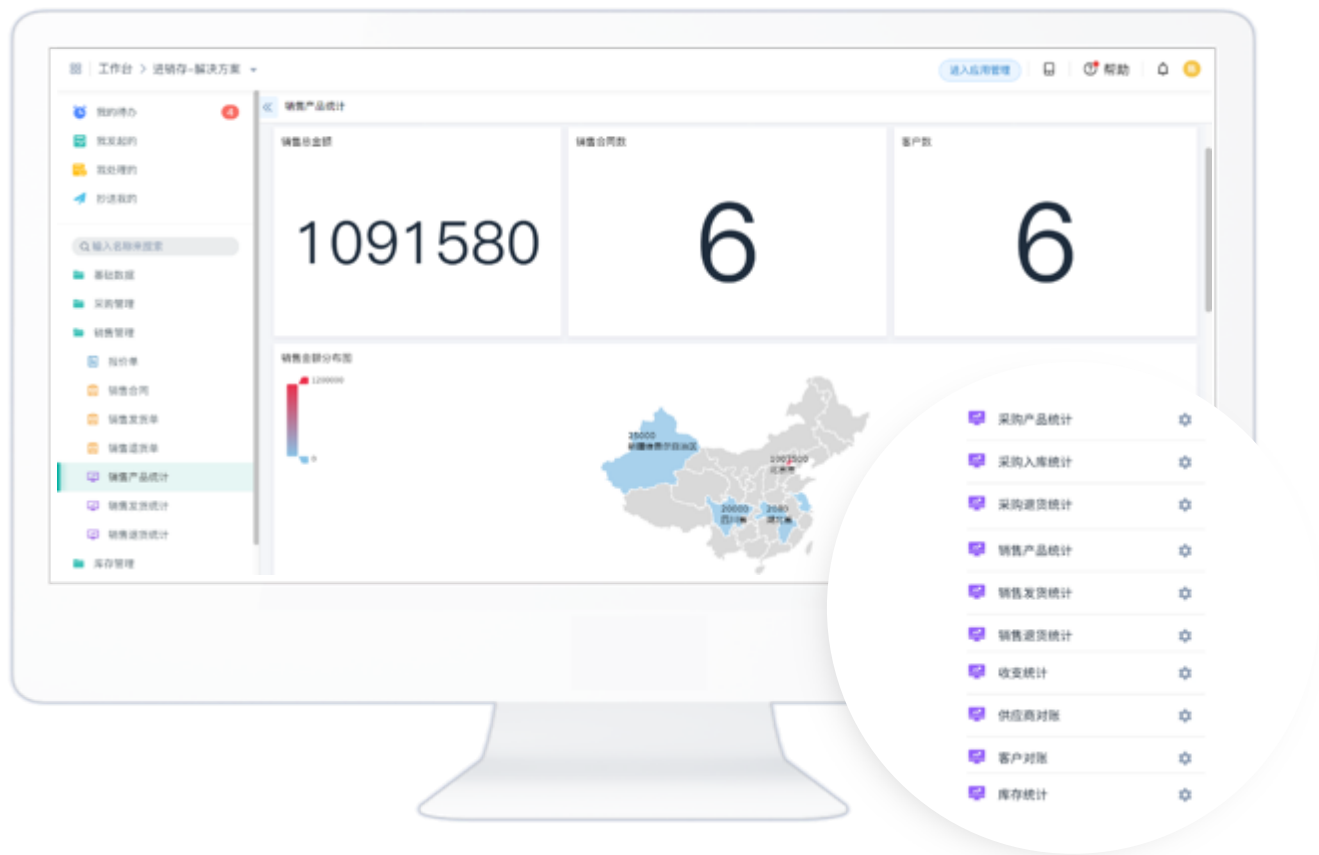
工作台 > 进销存-解决方案

进入应用管理 帮助

我的待办 4
我发起的
我处理的
抄送我的

输入名称来搜索

基础数据
采购管理
销售管理
报价单
销售合同
销售发货单
销售退货单
销售产品统计
销售发货统计
销售退货统计
库存管理

销售产品统计

销售总金额
1091580

销售合同数
6

客户数
6

销售金额分布图

1200000
0

35000
新疆维吾尔自治区

2003500
北京市

20000
四川省

2040
湖北省

采购产品统计
采购入库统计
采购退货统计
销售产品统计
销售发货统计
销售退货统计
收支统计
供应商对账
客户对账
库存统计